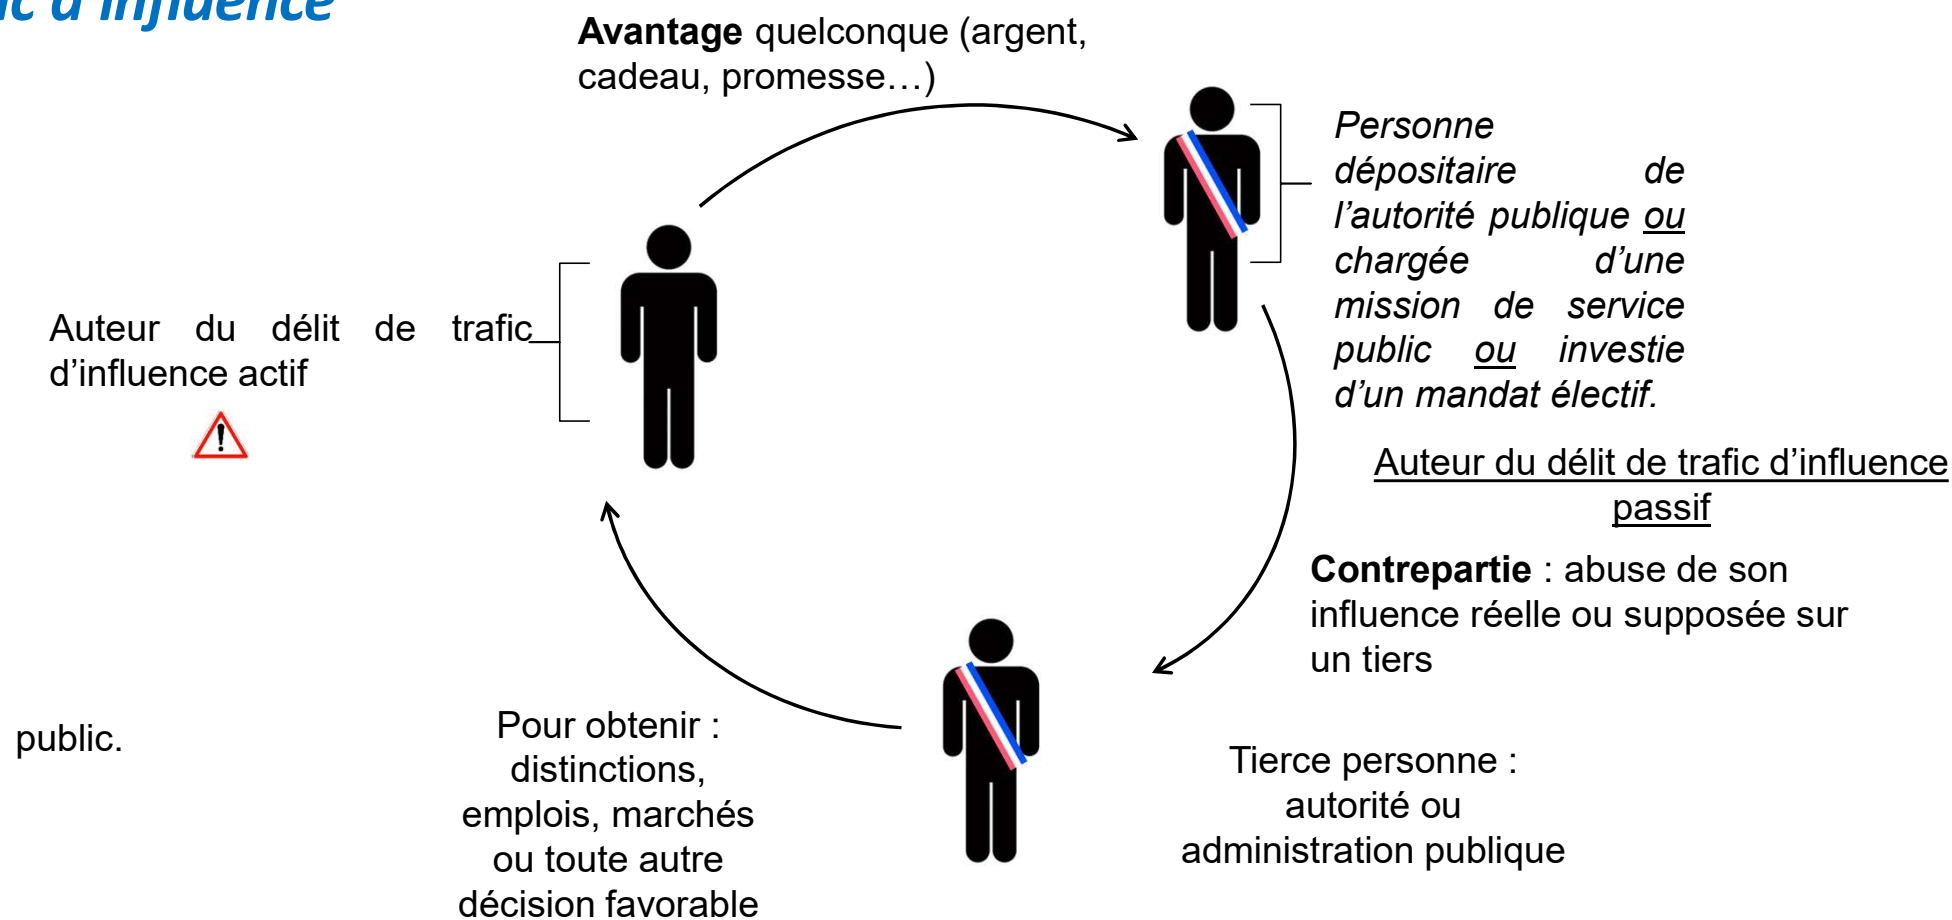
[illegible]c d'influence

**Avantage** quelconque (argent, cadeau, promesse…)

*Personne dépositaire de l'autorité publique ou chargée d'une mission de service public ou investie d'un mandat électif.*

Auteur du délit de trafic d'influence actif

Auteur du délit de trafic d'influence passif

**Contrepartie** : abuse de son influence réelle ou supposée sur un tiers

public.

Pour obtenir : distinctions, emplois, marchés ou toute autre décision favorable

Tierce personne : autorité ou administration publique